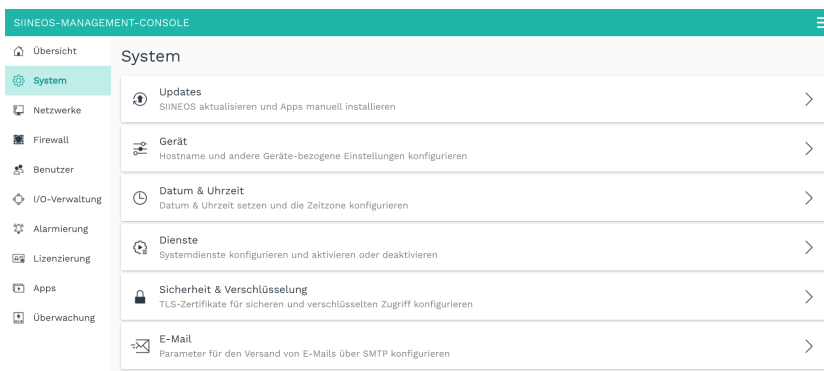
SIINEOS-MANAGEMENT-CONSOLE

Übersicht
System
Netzwerke
Firewall
Benutzer
I/O-Verwaltung
Alarmierung
Lizenzierung
Apps
Überwachung

System

Updates
SIINEOS aktualisieren und Apps manuell installieren

Gerät
Hostname und andere Geräte-bezogene Einstellungen konfigurieren

Datum & Uhrzeit
Datum & Uhrzeit setzen und die Zeitzone konfigurieren

Dienste
Systemdienste konfigurieren und aktivieren oder deaktivieren

Sicherheit & Verschlüsselung
TLS-Zertifikate für sicheren und verschlüsselten Zugriff konfigurieren

E-Mail
Parameter für den Versand von E-Mails über SMTP konfigurieren